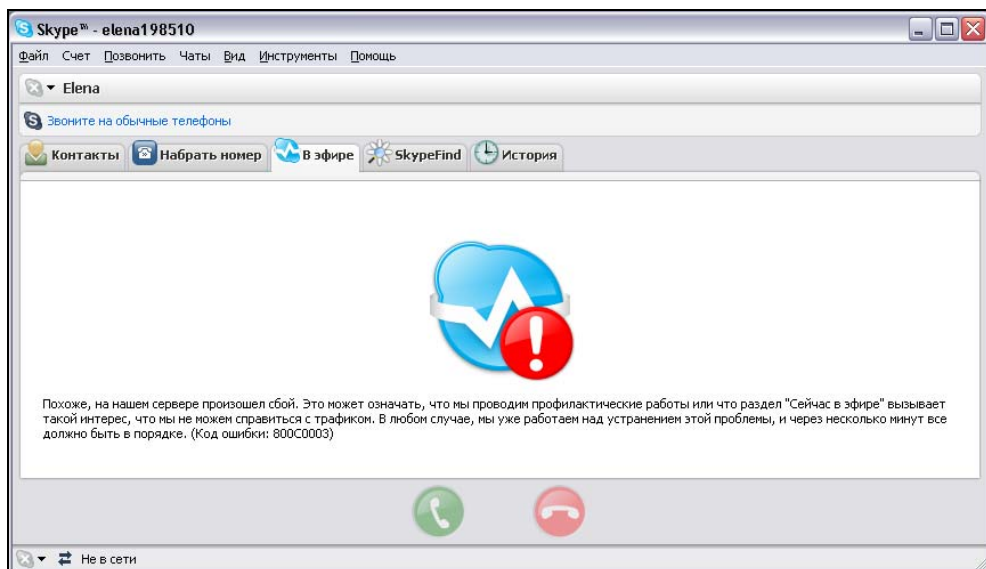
Skype™ - elena198510

Файл Счет Позвонить Чаты Вид Инструменты Помощь

Elena

Звоните на обычные телефоны

Контакты | Набрать номер | В эфире | SkypeFind | История

Похоже, на нашем сервере произошел сбой. Это может означать, что мы проводим профилактические работы или что раздел "Сейчас в эфире" вызывает такой интерес, что мы не можем справиться с трафиком. В любом случае, мы уже работаем над устранением этой проблемы, и через несколько минут все должно быть в порядке. (Код ошибки: 800C0003)

Не в сети